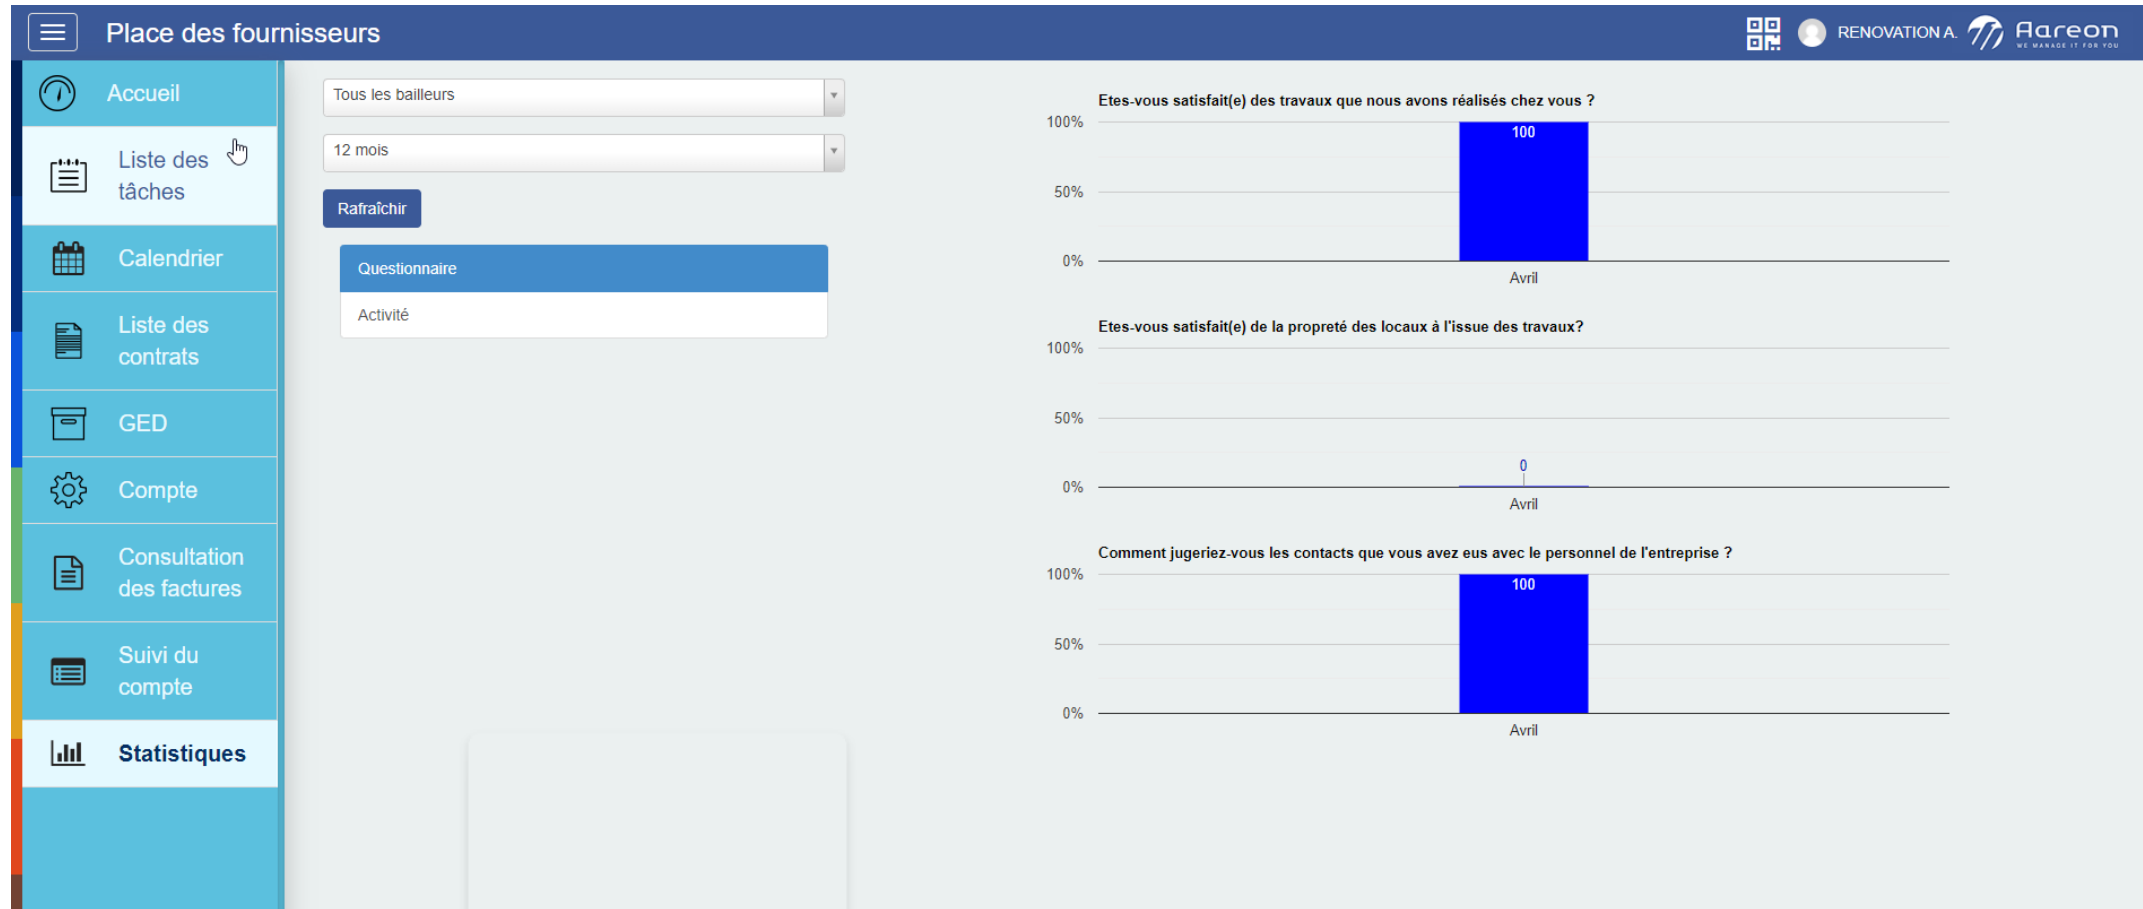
Place des fournisseurs

RENOVATION A.

Aareon
WE MANAGE IT FOR YOU

Accueil

Liste des tâches

Calendrier

Liste des contrats

GED

Compte

Consultation des factures

Suivi du compte

Statistiques

Tous les bailleurs

12 mois

Rafraîchir

Questionnaire

Activité

Etes-vous satisfait(e) des travaux que nous avons réalisés chez vous ?

100%
50%
0%
100
Avril

Etes-vous satisfait(e) de la propreté des locaux à l'issue des travaux?

100%
50%
0%
0
Avril

Comment jugeriez-vous les contacts que vous avez eus avec le personnel de l'entreprise ?

100%
50%
0%
100
Avril